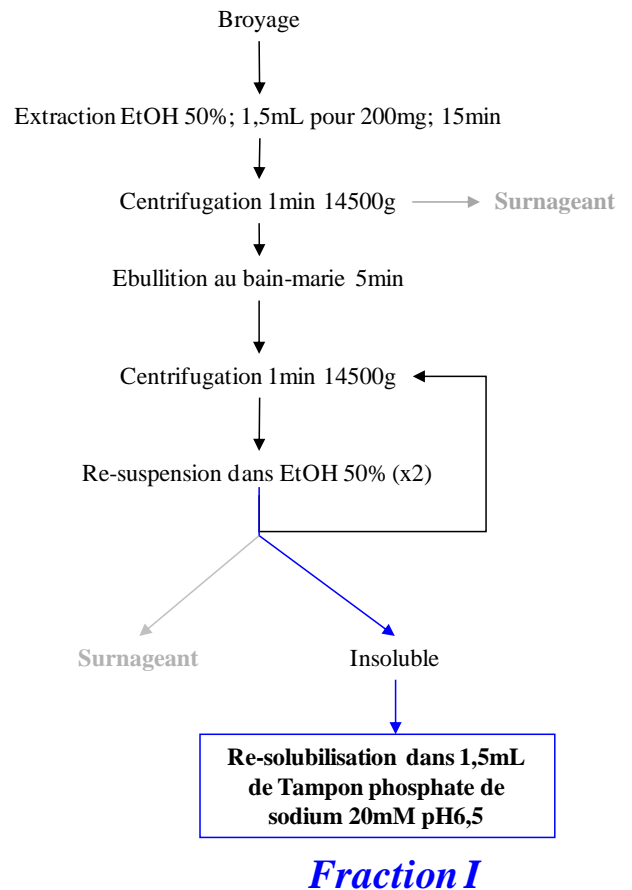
Broyage

Extraction EtOH 50%; 1,5mL pour 200mg; 15min

Centrifugation 1min 14500g

Surnageant

Ebullition au bain-marie 5min

Centrifugation 1min 14500g

Re-suspension dans EtOH 50% (x2)

Surnageant

Insoluble

Re-solubilisation dans 1,5mL de Tampon phosphate de sodium 20mM pH6,5

Fraction I